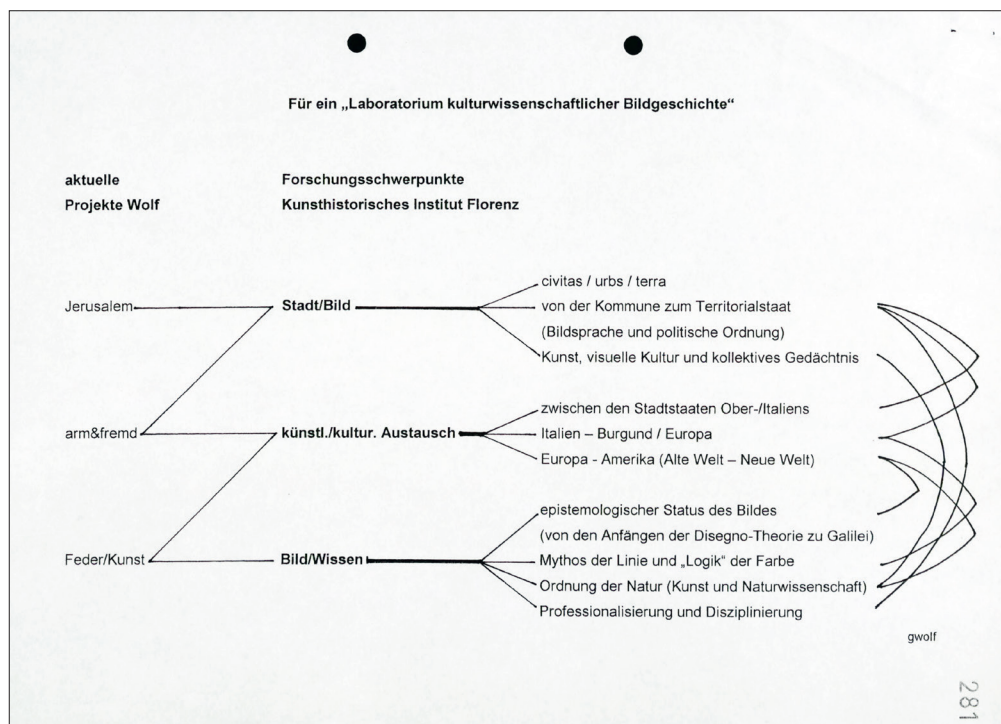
Für ein „Laboratorium kulturwissenschaftlicher Bildgeschichte“

aktuelle
Projekte Wolf

Forschungsschwerpunkte
Kunsthistorisches Institut Florenz

Jerusalem

Stadt/Bild

civitas / urbs / terra

von der Kommune zum Territorialstaat

(Bildsprache und politische Ordnung)

Kunst, visuelle Kultur und kollektives Gedächtnis

arm&fremd

künstl./kultur. Austausch

zwischen den Stadtstaaten Ober-/Italiens

Italien – Burgund / Europa

Europa - Amerika (Alte Welt – Neue Welt)

Feder/Kunst

Bild/Wissen

epistemologischer Status des Bildes

(von den Anfängen der Disegno-Theorie zu Galilei)

Mythos der Linie und „Logik“ der Farbe

Ordnung der Natur (Kunst und Naturwissenschaft)

Professionalisierung und Disziplinierung

gwolf

281